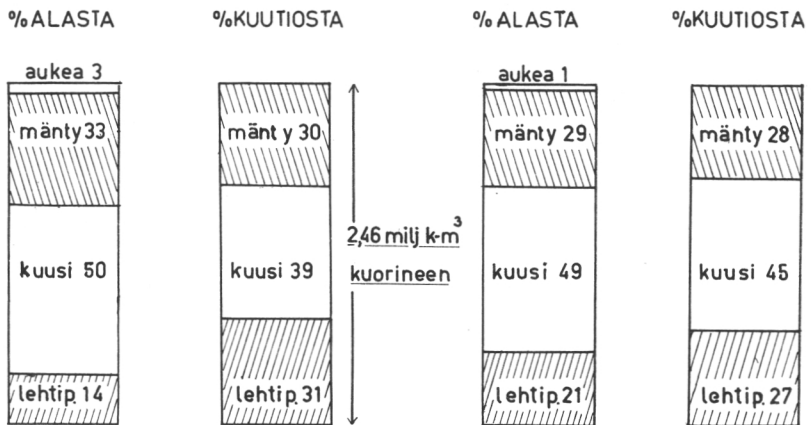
%ALASTA

aukea 3

mänty 33

kuusi 50

lehtip. 14

%KUUTIOSTA

mänt y 30

kuusi 39

lehtip. 31

2,46 milj k-$m^3$ kuorineen

% ALASTA

aukea 1

mänty 29

kuusi 49

lehtip. 21

%KUUTIOSTA

mänty 28

kuusi 45

lehtip. 27